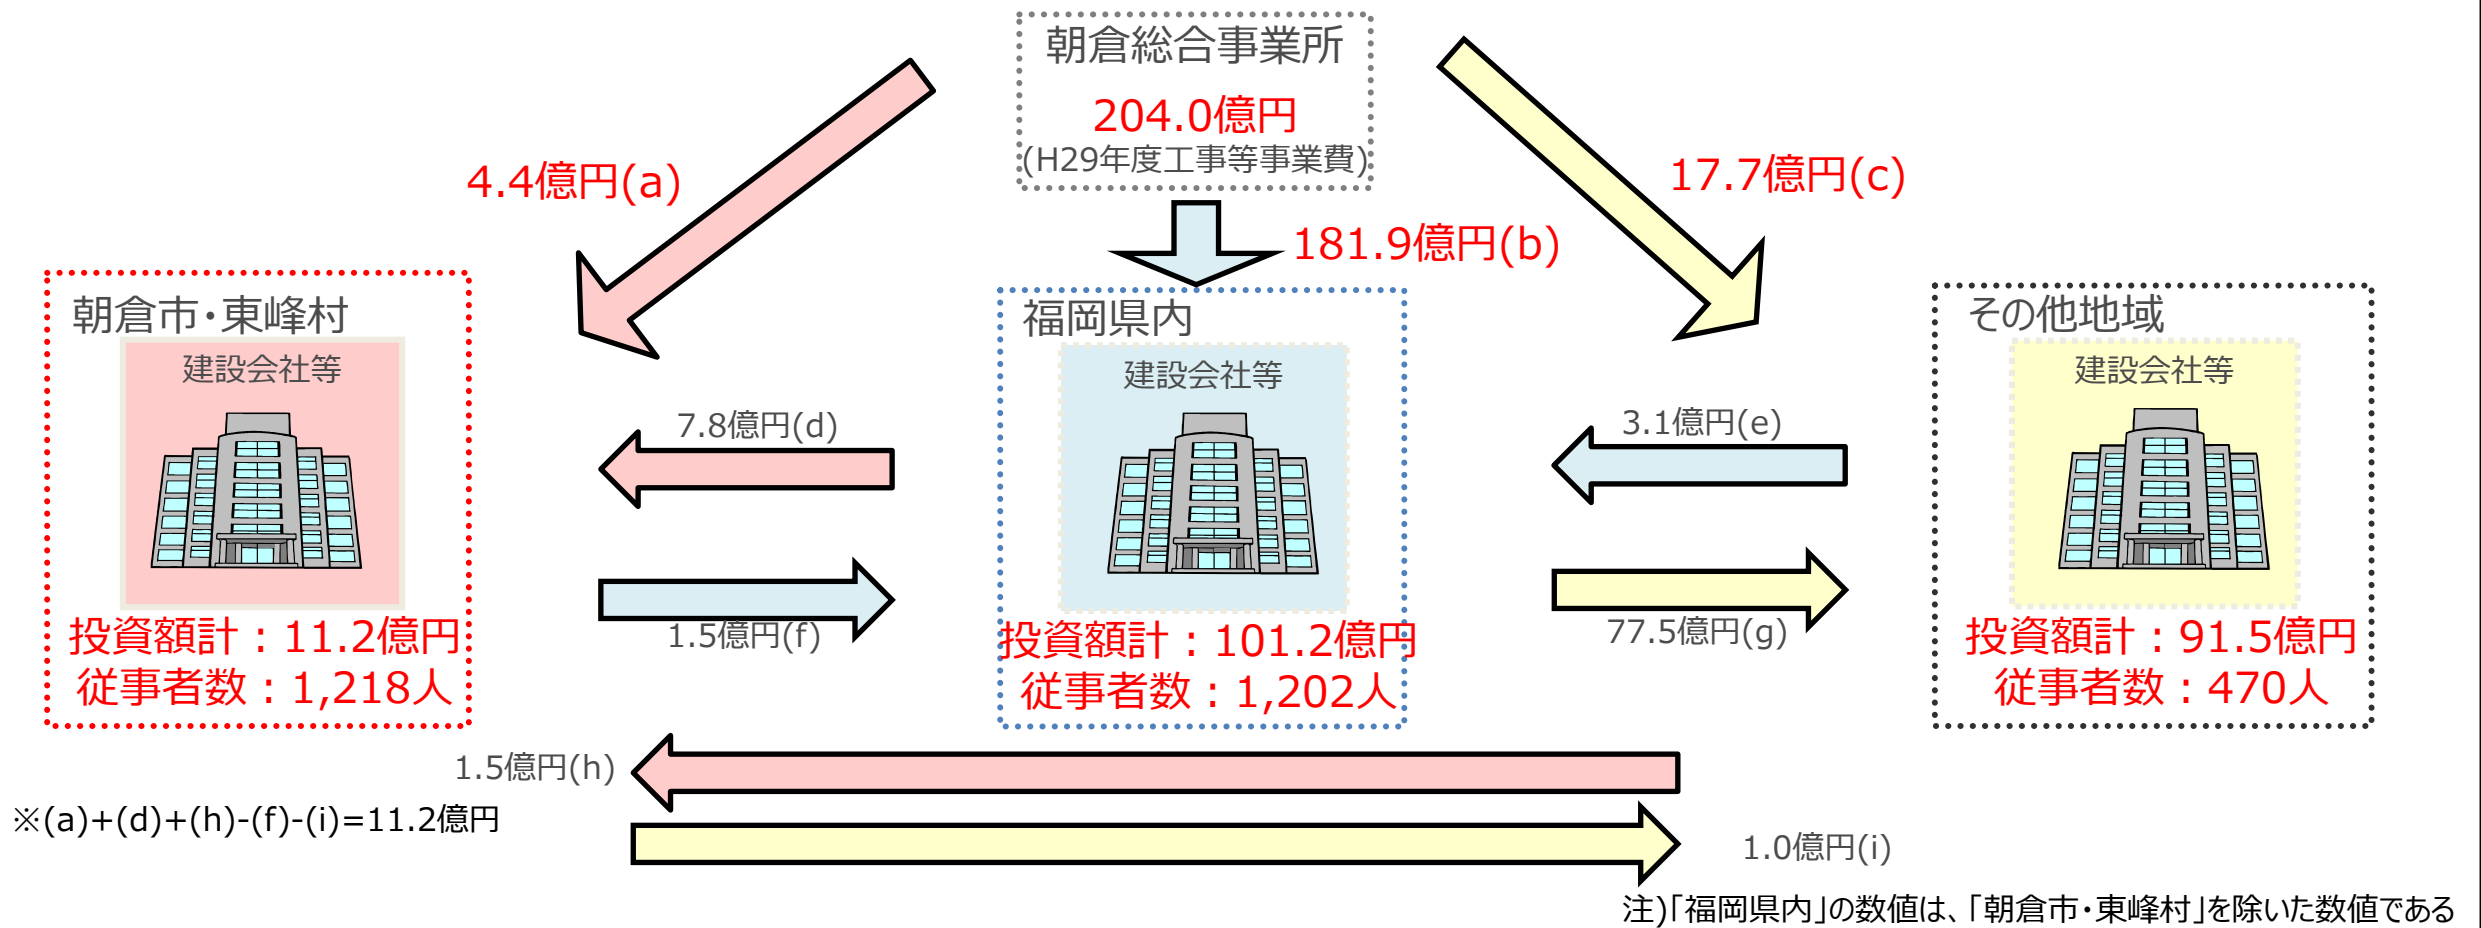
朝倉総合事業所
204.0億円
(H29年度工事等事業費)

4.4億円(a)

181.9億円(b)

17.7億円(c)

朝倉市・東峰村
建設会社等
投資額計：11.2億円
従事者数：1,218人

7.8億円(d)

1.5億円(f)

福岡県内
建設会社等
投資額計：101.2億円
従事者数：1,202人

3.1億円(e)

77.5億円(g)

その他地域
建設会社等
投資額計：91.5億円
従事者数：470人

1.5億円(h)

※(a)+(d)+(h)-(f)-(i)=11.2億円

1.0億円(i)

注)「福岡県内」の数値は、「朝倉市・東峰村」を除いた数値である